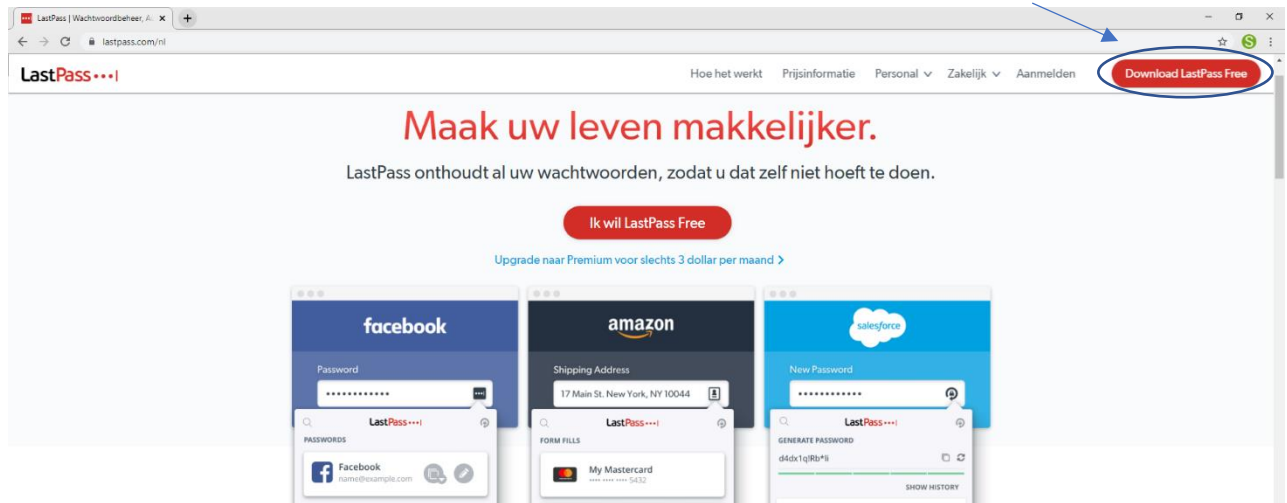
LastPass | Wachtwoordbeheer, A

lastpass.com/nl

LastPass•••|

Hoe het werkt Prijsinformatie Personal Zakelijk Aanmelden Download LastPass Free

Maak uw leven makkelijker.

LastPass onthoudt al uw wachtwoorden, zodat u dat zelf niet hoeft te doen.

Ik wil LastPass Free

Upgrade naar Premium voor slechts 3 dollar per maand >

facebook

Password

••••••••••••

LastPass•••|

PASSWORDS

Facebook
name@example.com

amazon

Shipping Address

17 Main St. New York, NY 10044

LastPass•••|

FORM FILLS

My Mastercard
•••• •••• •••• 5432

salesforce

New Password

••••••••••••

LastPass•••|

GENERATE PASSWORD

d4dx1q!Rb*li

SHOW HISTORY